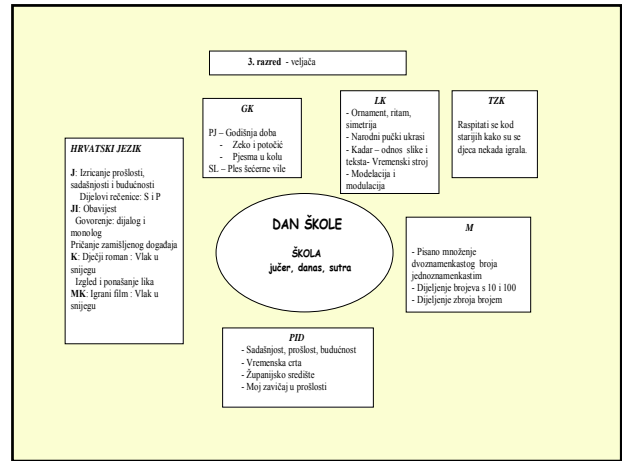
**3. razred** - veljača

*GK*

PJ – Godišnja doba
- Zeko i potočić
- Pjesma u kolu

SL – Ples šećerne vile

*LK*

- Ornament, ritam, simetrija
- Narodni pučki ukrasi
- Kadar – odnos slike i teksta- Vremenski stroj
- Modelacija i modulacija

*TZK*

Raspitati se kod starijih kako su se djeca nekada igrala.

*HRVATSKI JEZIK*

**J**: Izricanje prošlosti, sadašnjosti i budućnosti
Dijelovi rečenice: S i P
**JI**: Obavijest
Govorenje: dijalog i monolog
Pričanje zamišljenog događaja
**K**: Dječji roman : Vlak u snijegu
Izgled i ponašanje lika
**MK**: Igrani film : Vlak u snijegu

**DAN ŠKOLE**

**ŠKOLA
jučer, danas, sutra**

*M*

- Pisano množenje dvoznamenkastog broja jednoznamenkastim
- Dijeljenje brojeva s 10 i 100
- Dijeljenje zbroja brojem

*PID*

- Sadašnjost, prošlost, budućnost
- Vremenska crta
- Županijsko središte
- Moj zavičaj u prošlosti